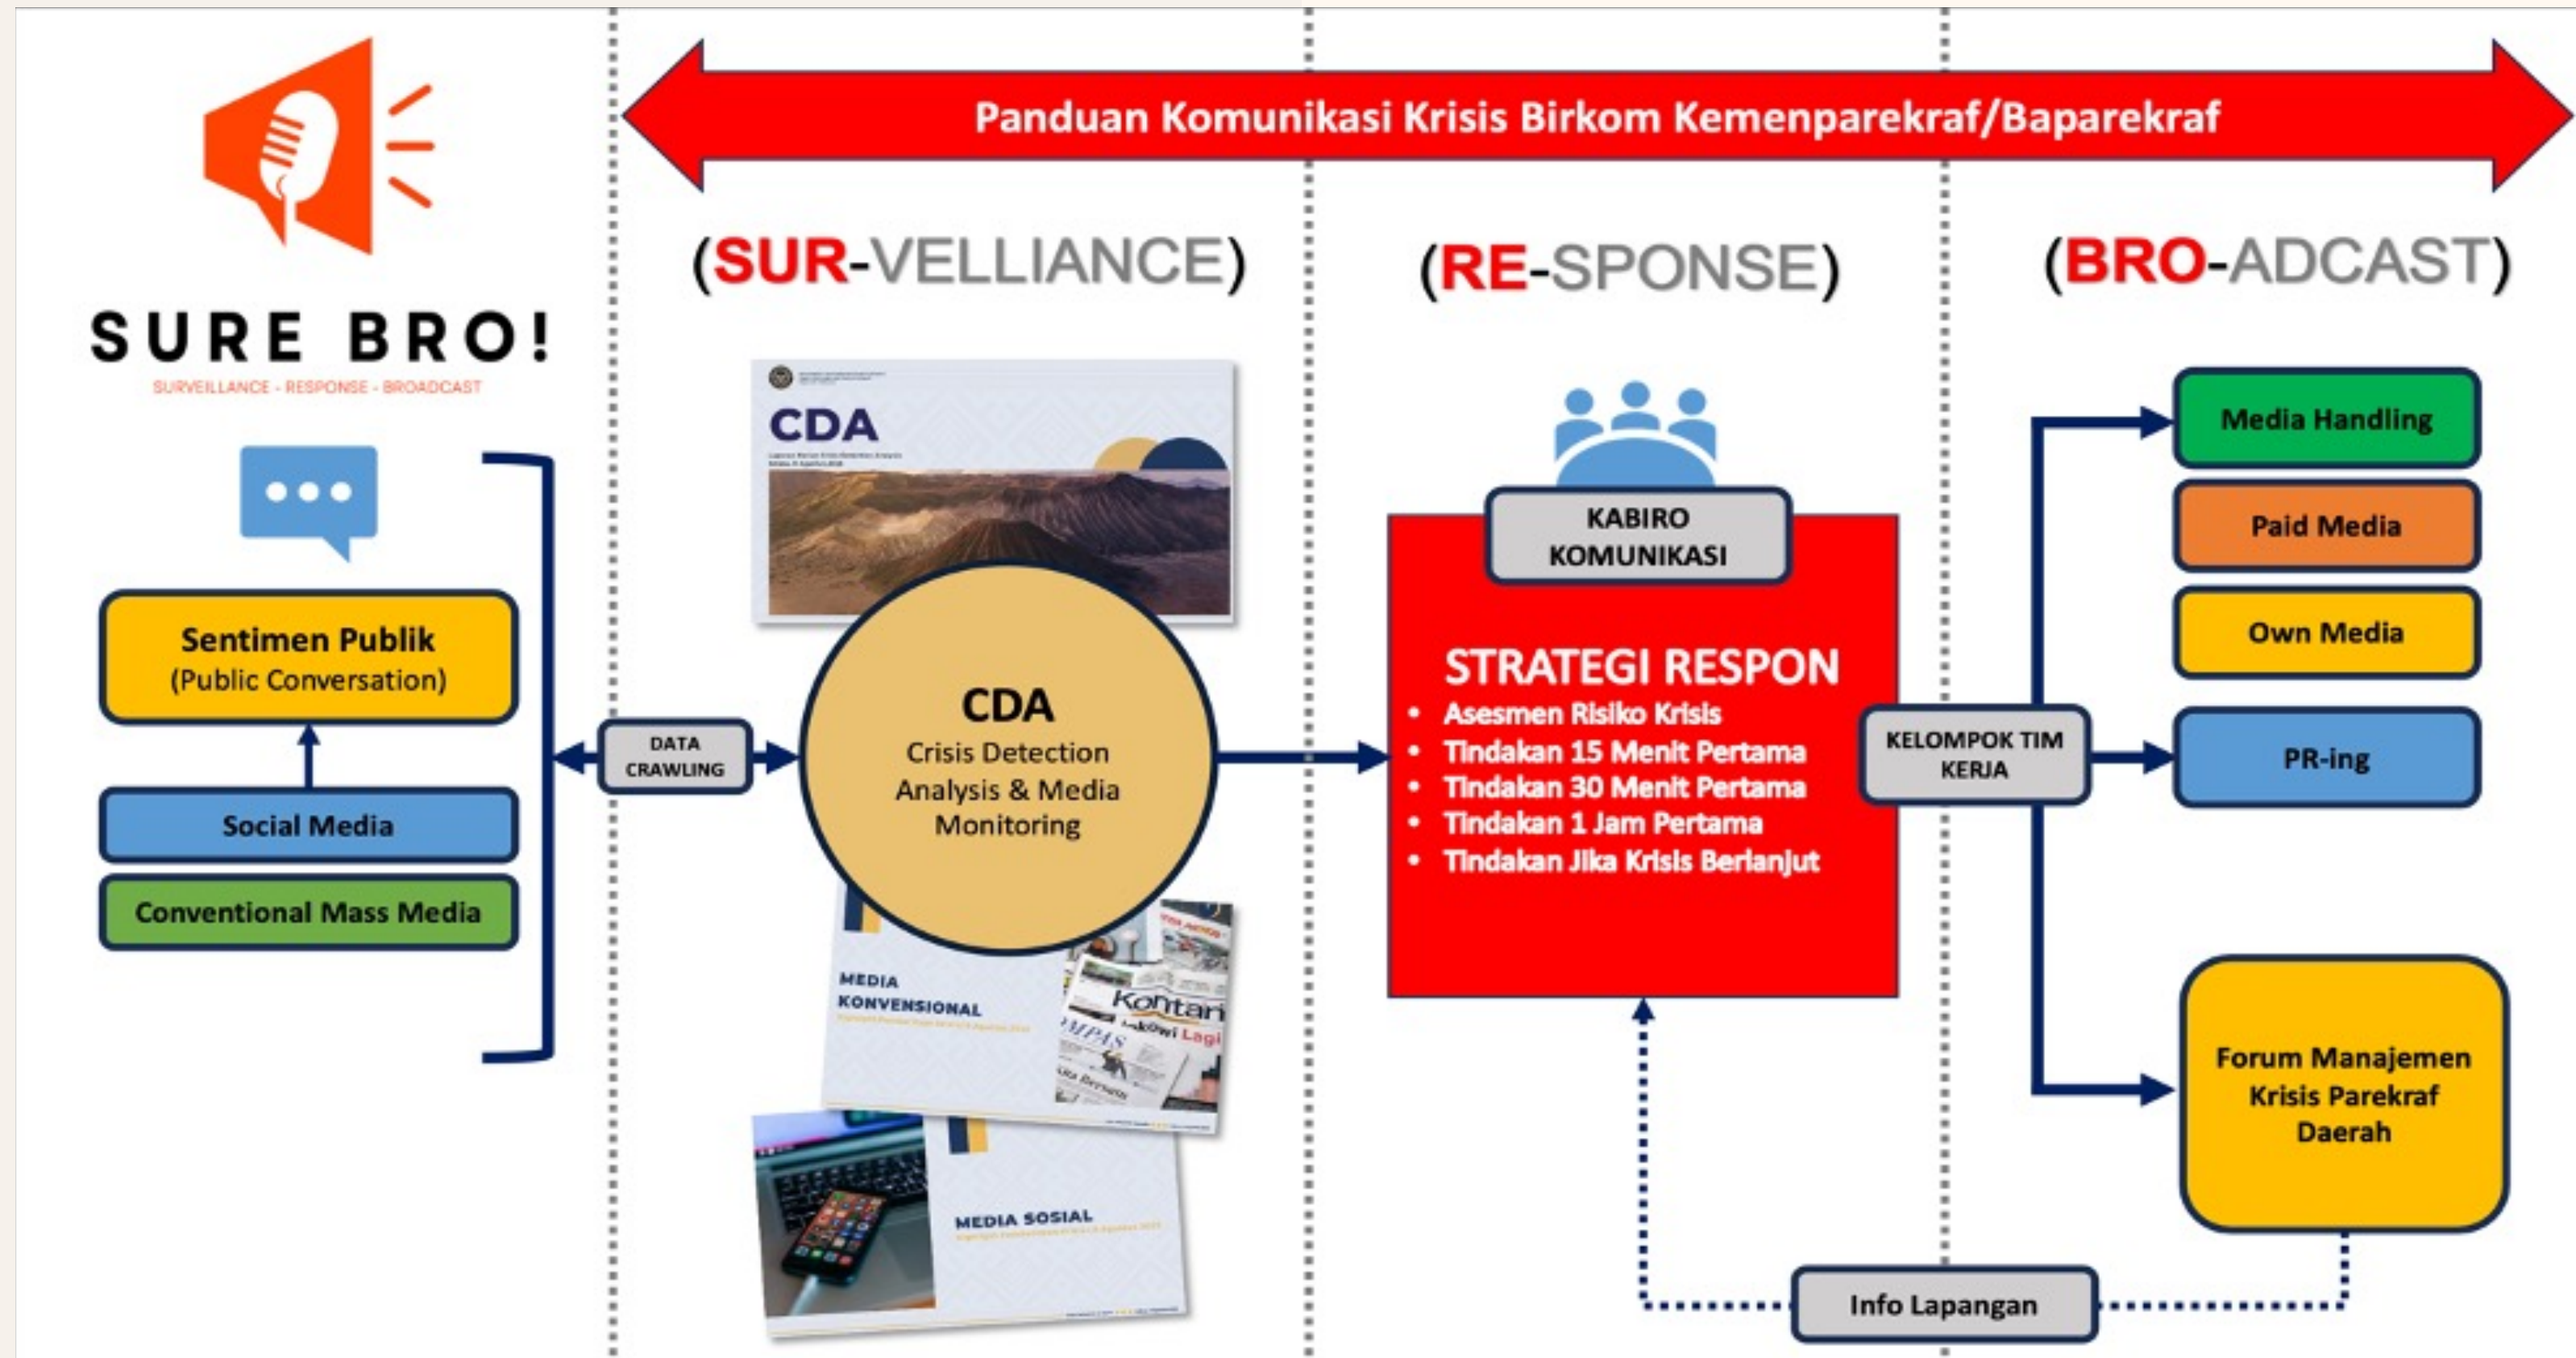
Panduan Komunikasi Krisis Birkom Kemenparekraf/Baparekraf

SURE BRO!
SURVEILLANCE - RESPONSE - BROADCAST

(SUR-VELLIANCE)

(RE-SPONSE)

(BRO-ADCAST)

Sentimen Publik
(Public Conversation)

Social Media

Conventional Mass Media

DATA CRAWLING

CDA

CDA
Crisis Detection Analysis & Media Monitoring

MEDIA KONVENSIONAL

Kontan

MEDIA SOSIAL

KABIRO KOMUNIKASI

STRATEGI RESPON
• Asesmen Risiko Krisis
• Tindakan 15 Menit Pertama
• Tindakan 30 Menit Pertama
• Tindakan 1 Jam Pertama
• Tindakan Jika Krisis Berlanjut

KELOMPOK TIM KERJA

Media Handling

Paid Media

Own Media

PR-ing

Forum Manajemen Krisis Parekraf Daerah

Info Lapangan